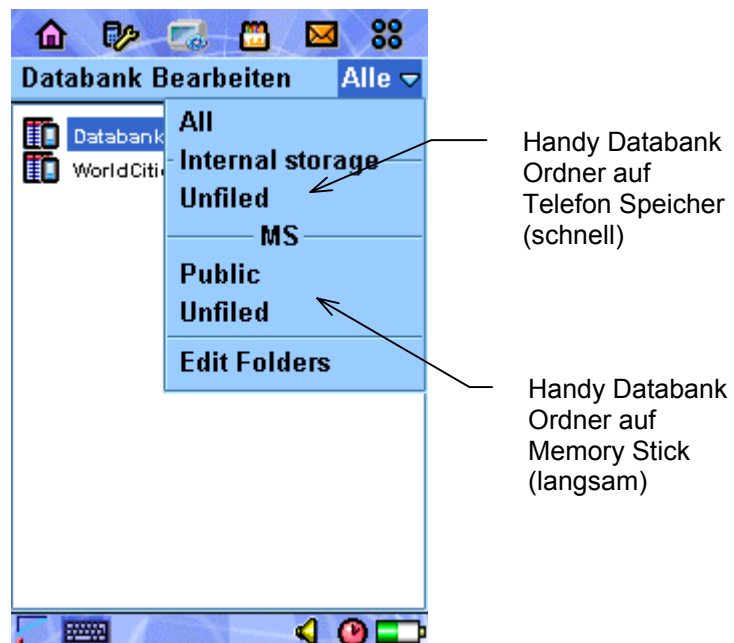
Databank Bearbeiten Alle

Databank
WorldCiti

All
Internal storage
Unfiled
MS
Public
Unfiled
Edit Folders

Handy Databank Ordner auf Telefon Speicher (schnell)

Handy Databank Ordner auf Memory Stick (langsam)